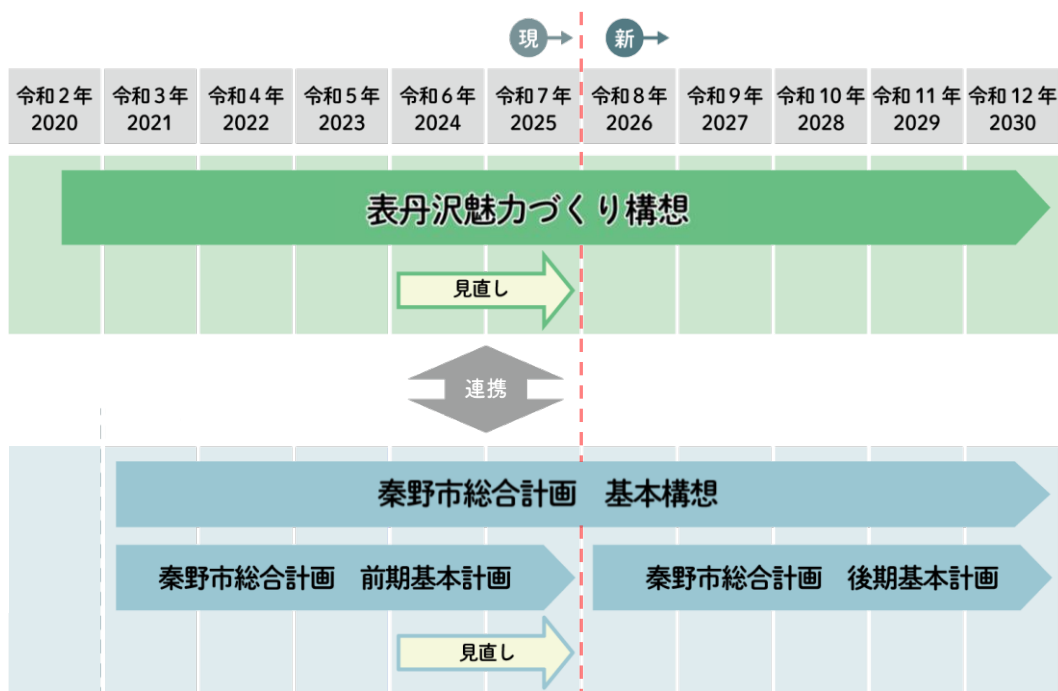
現 新

| 令和２年 2020 | 令和３年 2021 | 令和４年 2022 | 令和５年 2023 | 令和６年 2024 | 令和７年 2025 | 令和８年 2026 | 令和９年 2027 | 令和 10 年 2028 | 令和 11 年 2029 | 令和 12 年 2030 |
|---|---|---|---|---|---|---|---|---|---|---|

表丹沢魅力づくり構想

見直し

連携

秦野市総合計画　基本構想

秦野市総合計画　前期基本計画

秦野市総合計画　後期基本計画

見直し